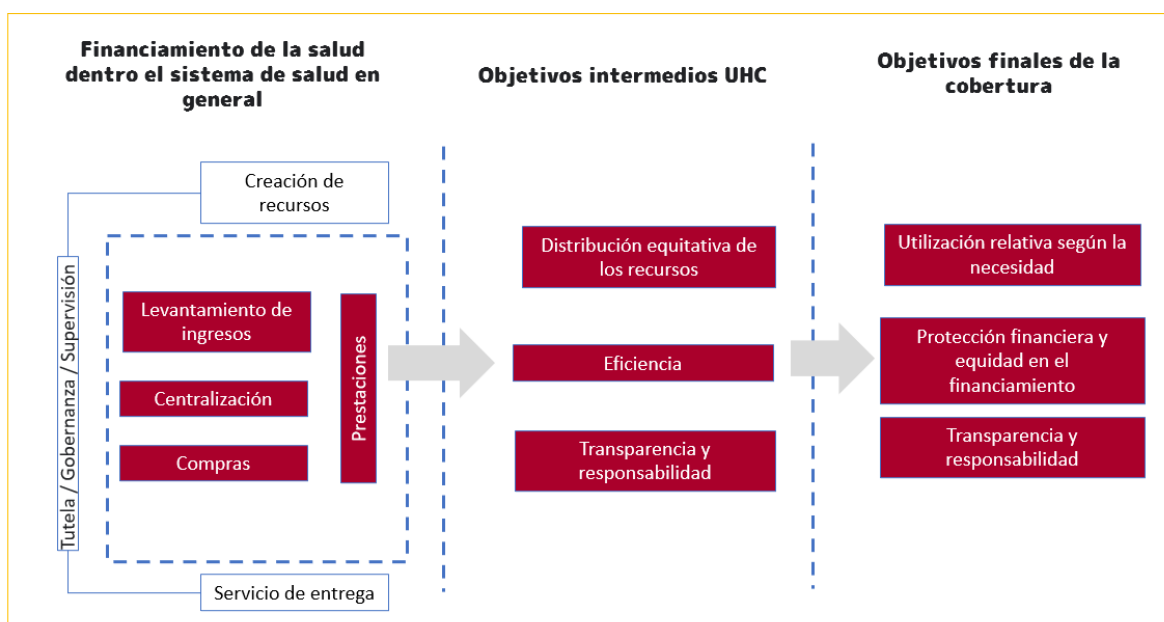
Financiamiento de la salud dentro el sistema de salud en general

Objetivos intermedios UHC

Objetivos finales de la cobertura

Creación de recursos

Tutela / Gobernanza / Supervisión

Levantamiento de ingresos

Centralización

Compras

Prestaciones

Servicio de entrega

Distribución equitativa de los recursos

Eficiencia

Transparencia y responsabilidad

Utilización relativa según la necesidad

Protección financiera y equidad en el financiamiento

Transparencia y responsabilidad